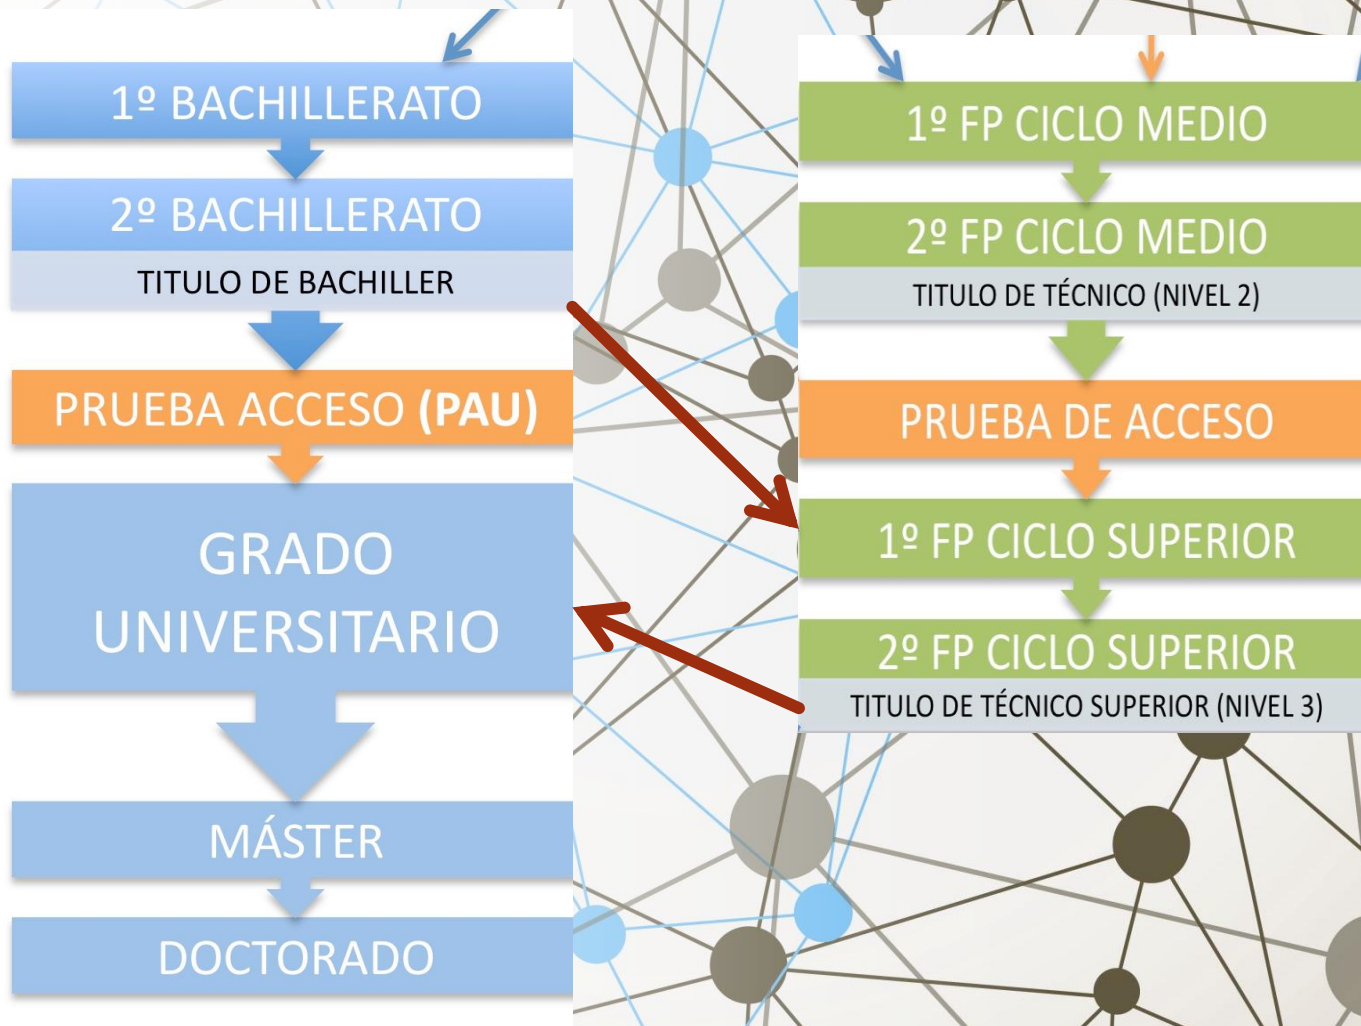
1º BACHILLERATO

2º BACHILLERATO

TITULO DE BACHILLER

PRUEBA ACCESO (PAU)

GRADO UNIVERSITARIO

MÁSTER

DOCTORADO

1º FP CICLO MEDIO

2º FP CICLO MEDIO

TITULO DE TÉCNICO (NIVEL 2)

PRUEBA DE ACCESO

1º FP CICLO SUPERIOR

2º FP CICLO SUPERIOR

TITULO DE TÉCNICO SUPERIOR (NIVEL 3)